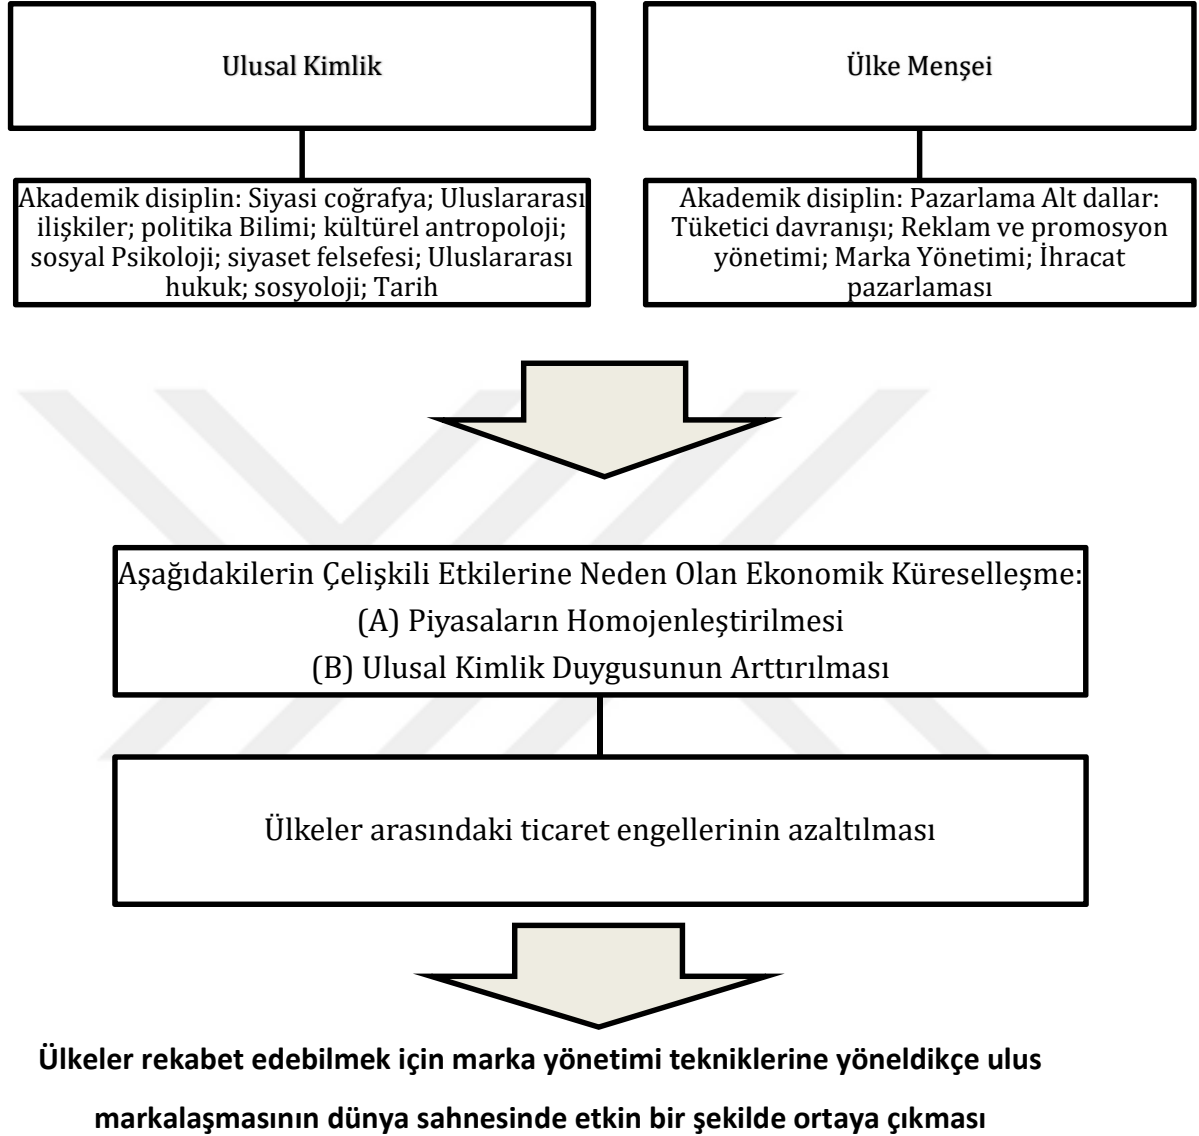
Ulusal Kimlik

Ülke Menşei

Akademik disiplin: Siyasi coğrafya; Uluslararası ilişkiler; politika Bilimi; kültürel antropoloji; sosyal Psikoloji; siyaset felsefesi; Uluslararası hukuk; sosyoloji; Tarih

Akademik disiplin: Pazarlama Alt dallar: Tüketici davranışı; Reklam ve promosyon yönetimi; Marka Yönetimi; İhracat pazarlaması

Aşağıdakilerin Çelişkili Etkilerine Neden Olan Ekonomik Küreselleşme:
(A) Piyasaların Homojenleştirilmesi
(B) Ulusal Kimlik Duygusunun Arttırılması

Ülkeler arasındaki ticaret engellerinin azaltılması

Ülkeler rekabet edebilmek için marka yönetimi tekniklerine yöneldikçe ulus markalaşmasının dünya sahnesinde etkin bir şekilde ortaya çıkması